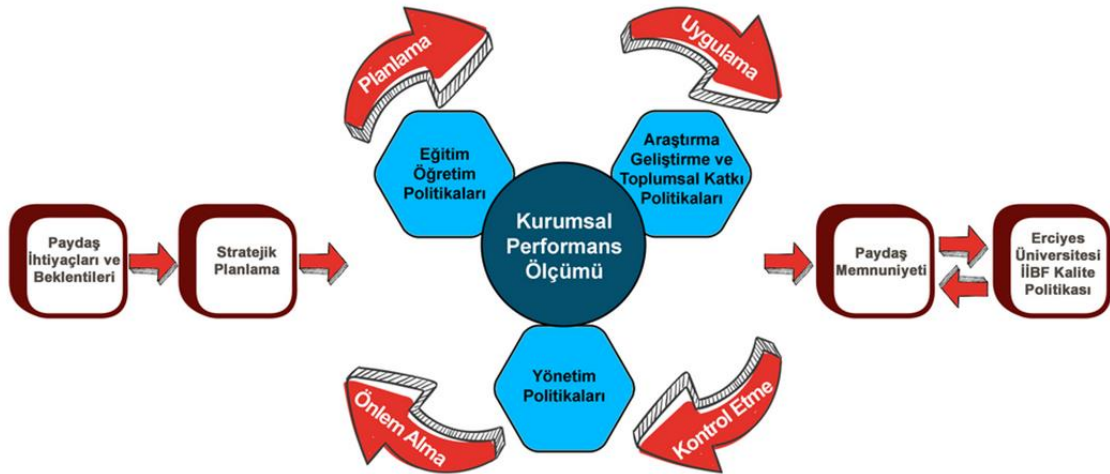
Planlama

Uygulama

Eğitim Öğretim Politikaları

Araştırma Geliştirme ve Toplumsal Katkı Politikaları

Paydaş İhtiyaçları ve Beklentileri

Stratejik Planlama

Kurumsal Performans Ölçümü

Paydaş Memnuniyeti

Erciyes Üniversitesi İİBF Kalite Politikası

Yönetim Politikaları

Önlem Alma

Kontrol Etme